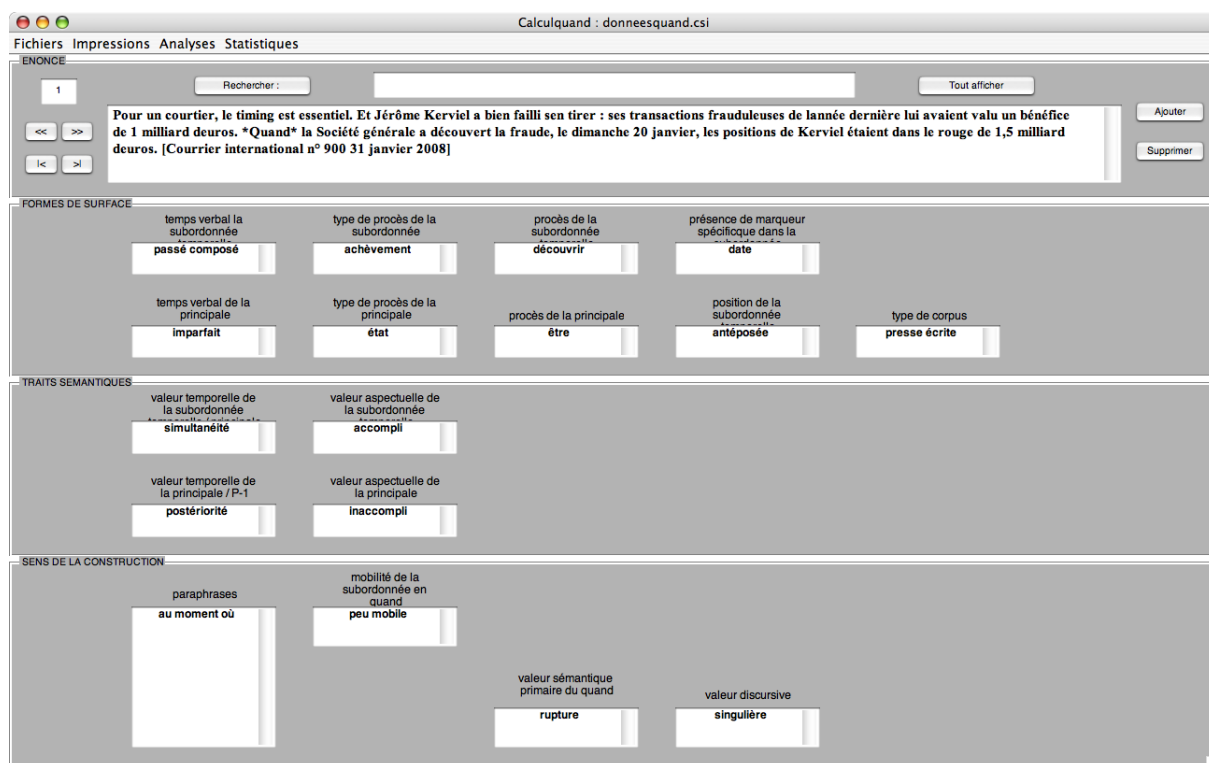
Calculquand : donneesquand.csi

Fichiers Impressions Analyses Statistiques

ENONCE

1

Rechercher :

Tout afficher

<< >>

|< >|

Pour un courtier, le timing est essentiel. Et Jérôme Kerviel a bien failli sen tirer : ses transactions frauduleuses de lannée dernière lui avaient valu un bénéfice de 1 milliard deuros. *Quand* la Société générale a découvert la fraude, le dimanche 20 janvier, les positions de Kerviel étaient dans le rouge de 1,5 milliard deuros. [Courrier international n° 900 31 janvier 2008]

Ajouter

Supprimer

FORMES DE SURFACE

temps verbal la subordonnée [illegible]
passé composé

type de procès de la subordonnée
achèvement

procès de la subordonnée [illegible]
découvrir

présence de marqueur spécifique dans la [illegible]
date

temps verbal de la principale
imparfait

type de procès de la principale
état

procès de la principale
être

position de la subordonnée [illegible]
antéposée

type de corpus
presse écrite

TRAITS SEMANTIQUES

valeur temporelle de la subordonnée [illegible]
simultanéité

valeur aspectuelle de la subordonnée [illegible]
accompli

valeur temporelle de la principale / P-1
postériorité

valeur aspectuelle de la principale
inaccompli

SENS DE LA CONSTRUCTION

paraphrases
au moment où

mobilité de la subordonnée en quand
peu mobile

valeur sémantique primaire du quand
rupture

valeur discursive
singulière